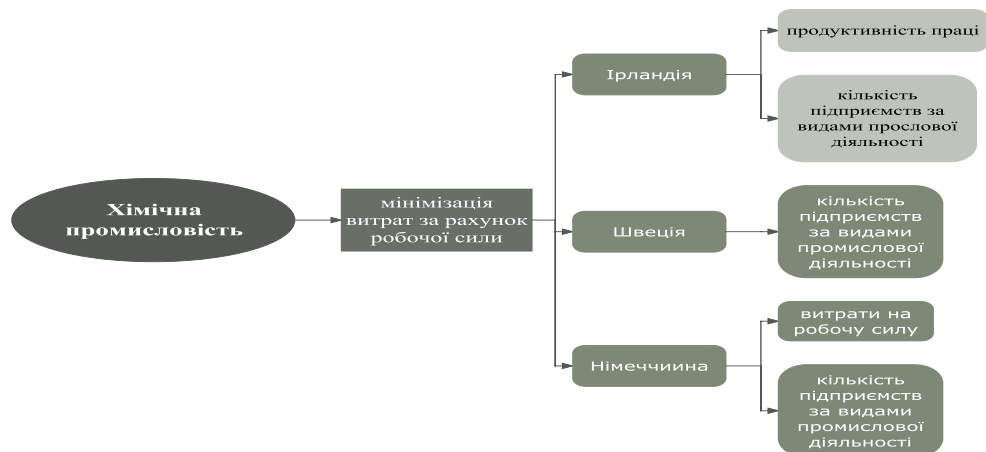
Хімічна промисловість

мінімізація витрат за рахунок робочої сили

Ірландія

продуктивність праці

кількість підприємств за видами прослової діяльності

Швеція

кількість підприємств за видами промислової діяльності

Німеччиина

витрати на робочу силу

кількість підприємств за видами промислової діяльності